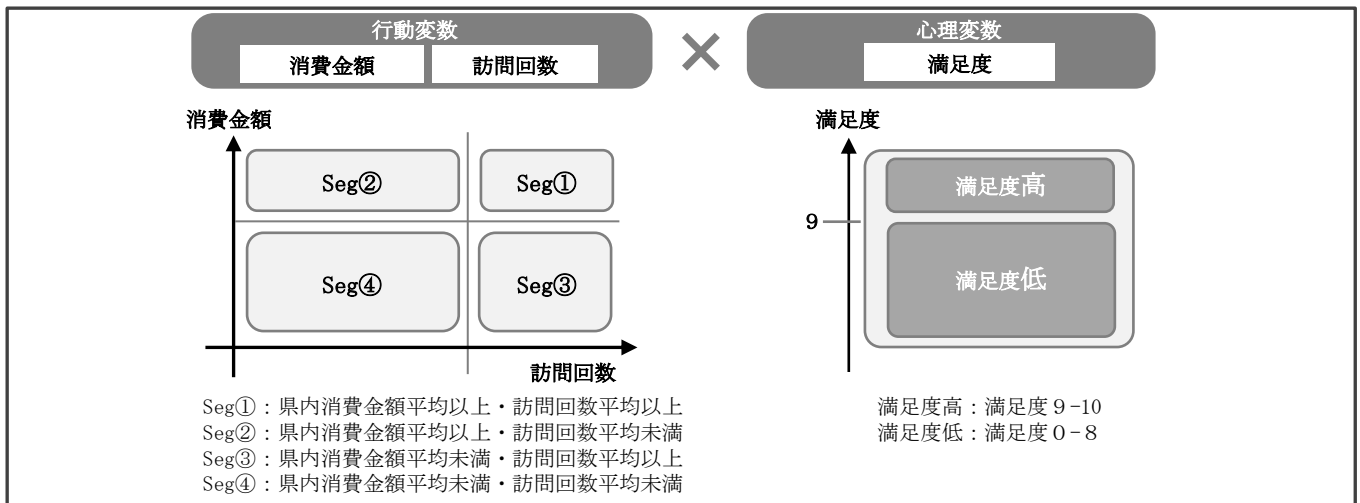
行動変数

消費金額 | 訪問回数

×

心理変数

満足度

消費金額

Seg②

Seg①

Seg④

Seg③

訪問回数

満足度

9

満足度高

満足度低

Seg①：県内消費金額平均以上・訪問回数平均以上
Seg②：県内消費金額平均以上・訪問回数平均未満
Seg③：県内消費金額平均未満・訪問回数平均以上
Seg④：県内消費金額平均未満・訪問回数平均未満

満足度高：満足度９-10
満足度低：満足度０-８